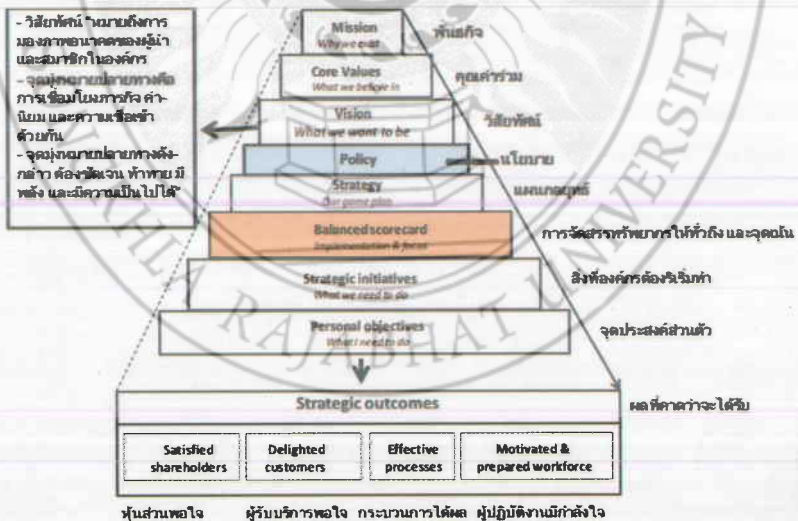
- วิสัยทัศน์ "หมายถึงการมองภาพอนาคตของผู้นำและสมาชิกในองค์กร
- จุดมุ่งหมายปลายทางคือการเชื่อมโยงพันธกิจ ค่านิยม และความเชื่อเข้าด้วยกัน
- จุดมุ่งหมายปลายทางดังกล่าว ต้องชัดเจน ท้าทาย มีพลัง และมีความเป็นไปได้"

Mission
Why we exist
พันธกิจ

Core Values
What we believe in
คุณค่าร่วม

Vision
What we want to be
วิสัยทัศน์

Policy
นโยบาย

Strategy
Our game plan
แผนกลยุทธ์

Balanced scorecard
Implementation & focus
การจัดสรรทรัพยากรให้ทั่วถึง และจุดเน้น

Strategic initiatives
What we need to do
สิ่งที่องค์กรต้องริเริ่มทำ

Personal objectives
What I need to do
จุดประสงค์ส่วนตัว

Strategic outcomes
ผลที่คาดว่าจะได้รับ

| Satisfied shareholders | Delighted customers | Effective processes | Motivated & prepared workforce |
|---|---|---|---|

หุ้นส่วนพอใจ ผู้รับบริการพอใจ กระบวนการได้ผล ผู้ปฏิบัติงานมีกำลังใจ